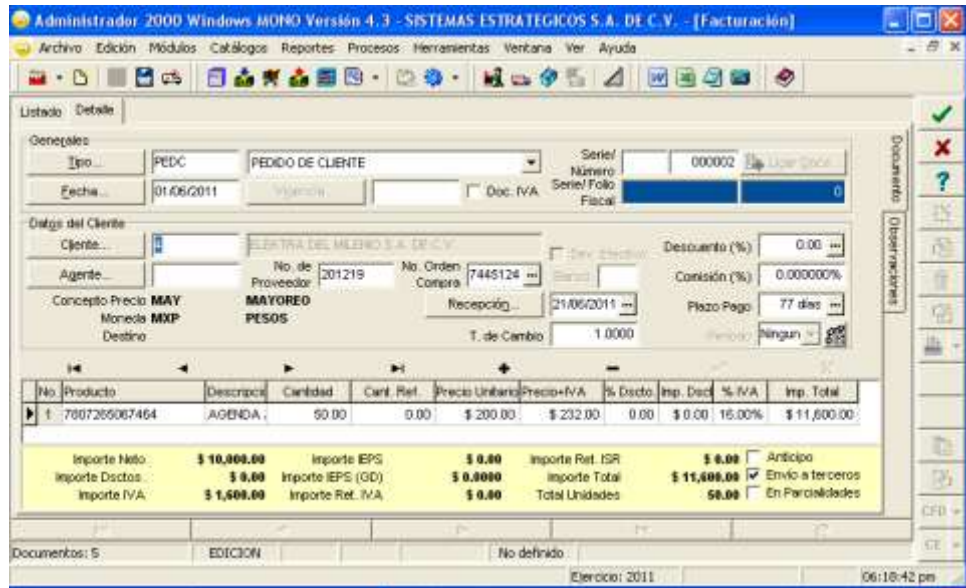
Administrador 2000 Windows MONO Versión 4.3 - SISTEMAS ESTRATEGICOS S.A. DE C.V. - [Facturación]

Archivo Edición Módulos Catálogos Reportes Procesos Herramientas Ventana Ver Ayuda

Listado Detalle

Generales
Tipo... PEDC PEDIDO DE CLIENTE
Serie/ Número 000002 Usar Doc.
Fecha... 01/06/2011 Doc. IVA
Serie/ Folio Fiscal 0

Datos del Cliente
Cliente... ELEKTRA DEL MILENIO S.A. DE C.V.
Descuento (%) 0.00
Agente... No. de Proveedor 201219 No. Orden Compra 7448124
Comisión (%) 0.000000%
Concepto Precio MAY MAYOREO
Recepción... 21/06/2011
Plazo Pago 77 días
Moneda MXP PESOS
Destino
T. de Cambio 1.0000
Ningun

| No. | Producto | Descripci | Cantidad | Cant. Ref. | Precio Unitario | Precio+IVA | % Dscto. | Imp. Dscl | % IVA | Imp. Total |
|---|---|---|---|---|---|---|---|---|---|---|
| 1 | 7807265067464 | AGENDA | 50.00 | 0.00 | $ 200.00 | $ 232.00 | 0.00 | $ 0.00 | 16.00% | $ 11,600.00 |

Importe Neto $ 10,000.00 Importe IEPS $ 0.00 Importe Ret. ISR $ 0.00 Anticipo
Importe Dsctos. $ 0.00 Importe IEPS (GD) $ 0.0000 Importe Total $ 11,600.00 Envío a terceros
Importe IVA $ 1,600.00 Importe Ret. IVA $ 0.00 Total Unidades 50.00 En Parcialidades

Documentos: 5 EDICION No definido
Ejercicio: 2011 06:18:42 pm

Documentos Observaciones
CFD
CE